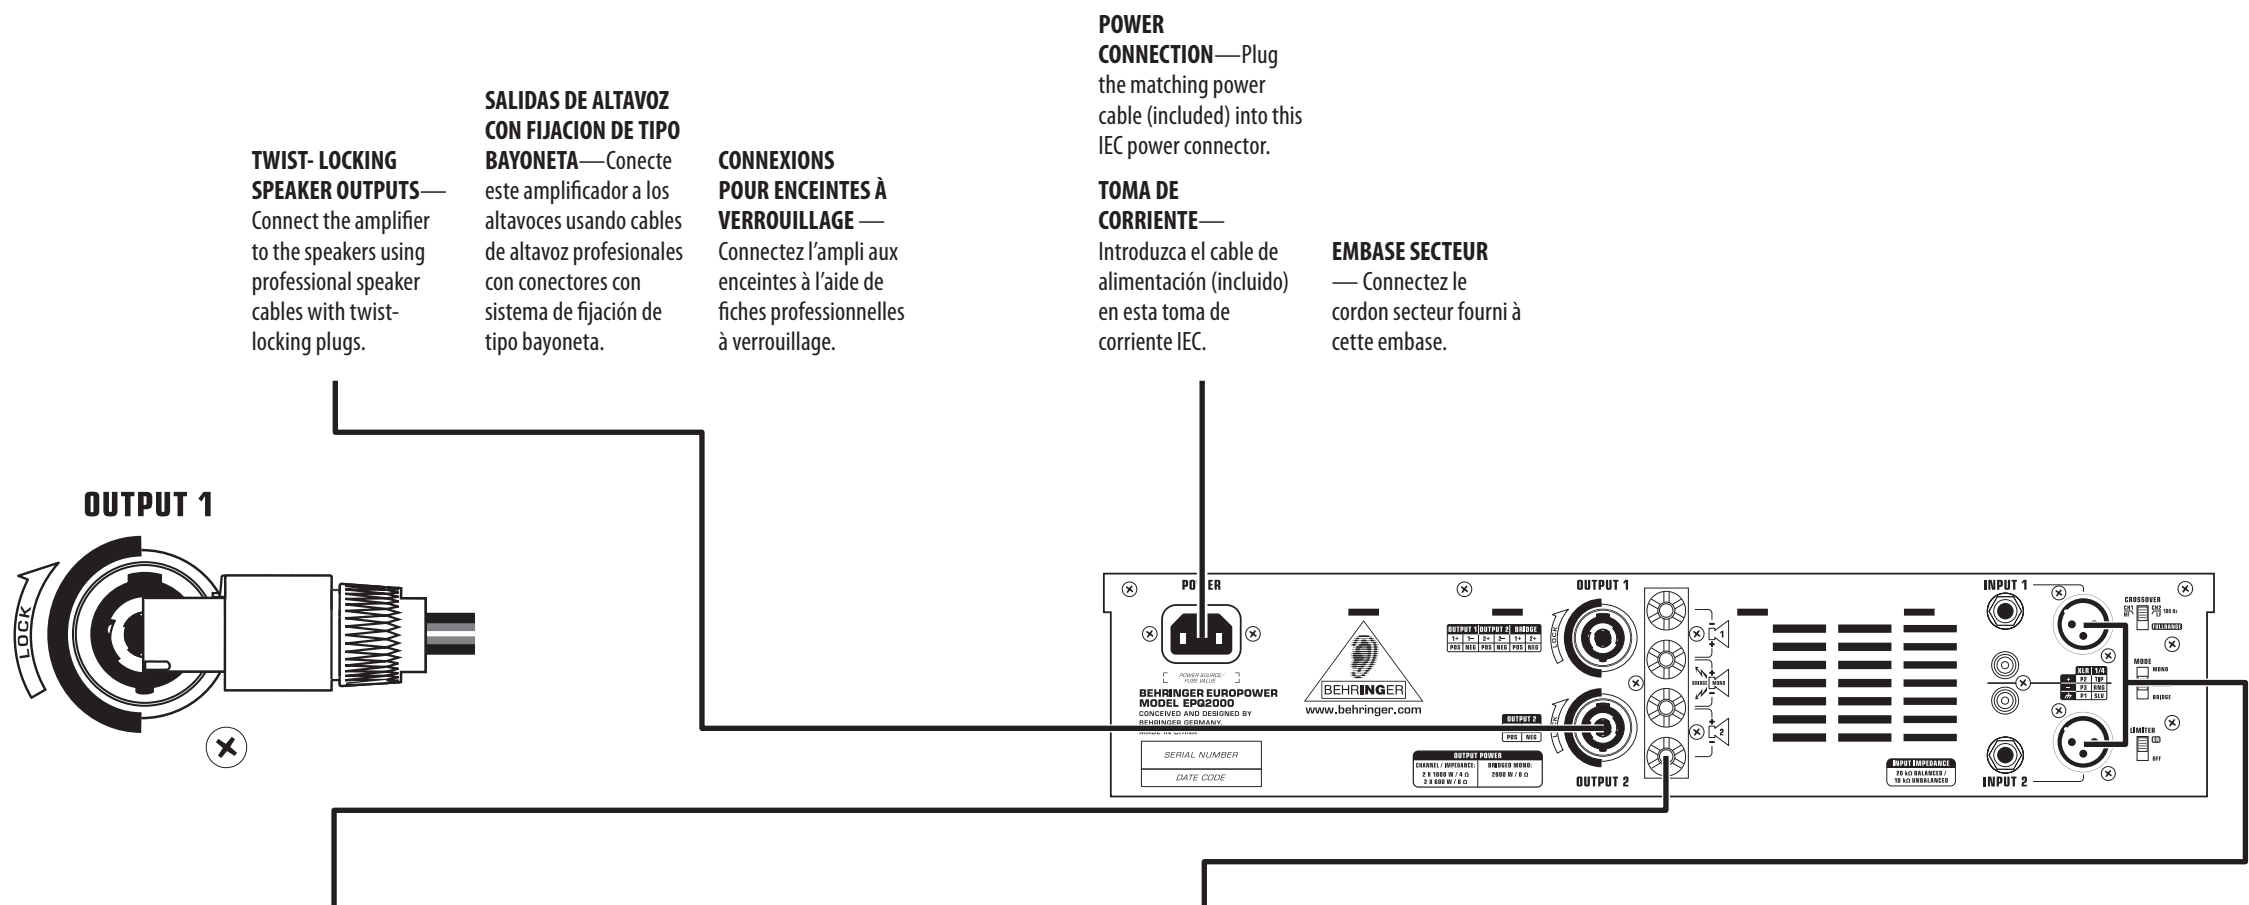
**TWIST- LOCKING SPEAKER OUTPUTS**—Connect the amplifier to the speakers using professional speaker cables with twist-locking plugs.

**SALIDAS DE ALTAVOZ CON FIJACION DE TIPO BAYONETA**—Conecte este amplificador a los altavoces usando cables de altavoz profesionales con conectores con sistema de fijación de tipo bayoneta.

**CONNEXIONS POUR ENCEINTES À VERROUILLAGE** — Connectez l'ampli aux enceintes à l'aide de fiches professionnelles à verrouillage.

**POWER CONNECTION**—Plug the matching power cable (included) into this IEC power connector.

**TOMA DE CORRIENTE**—Introduzca el cable de alimentación (incluido) en esta toma de corriente IEC.

**EMBASE SECTEUR** — Connectez le cordon secteur fourni à cette embase.

OUTPUT 1

LOCK

POWER

POWER SOURCE/ FUSE VALUE

BEHRINGER EUROPOWER MODEL EPQ2000
CONCEIVED AND DESIGNED BY BEHRINGER GERMANY.
MADE IN CHINA

SERIAL NUMBER

DATE CODE

BEHRINGER
www.behringer.com

| OUTPUT 1 | | OUTPUT 2 | | BRIDGE | |
|---|---|---|---|---|---|
| 1+ | 1- | 2+ | 2- | 1+ | 2+ |
| POS | NEG | POS | NEG | POS | NEG |

OUTPUT 2
POS NEG

OUTPUT POWER
| CHANNEL / IMPEDANCE: | BRIDGED MONO: |
|---|---|
| 2 X 1000 W / 4 Ω 2 X 600 W / 8 Ω | 2000 W / 8 Ω |

OUTPUT 1

OUTPUT 2

1
BRIDGE MONO
2

INPUT 1

INPUT 2

| XLR | 1/4 |
|---|---|
| + P2 | TIP |
| − P3 | RNG |
| P1 | SLV |

INPUT IMPEDANCE
20 kΩ BALANCED / 10 kΩ UNBALANCED

CROSSOVER
100 Hz
FULLRANGE

MODE
MONO
BRIDGE

LIMITER
ON
OFF